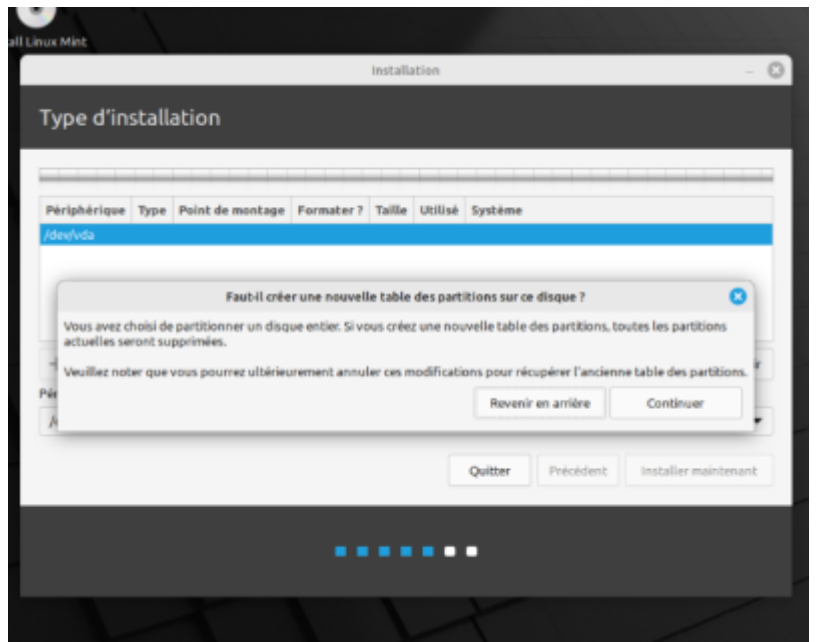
all Linux Mint

Installation

Type d'installation

| Périphérique | Type | Point de montage | Formater ? | Taille | Utilisé | Système |
|---|---|---|---|---|---|---|
| /dev/vda | | | | | | |

Faut-il créer une nouvelle table des partitions sur ce disque ?

Vous avez choisi de partitionner un disque entier. Si vous créez une nouvelle table des partitions, toutes les partitions actuelles seront supprimées.

Veuillez noter que vous pourrez ultérieurement annuler ces modifications pour récupérer l'ancienne table des partitions.

Revenir en arrière

Continuer

Pér

Quitter

Précédent

Installer maintenant